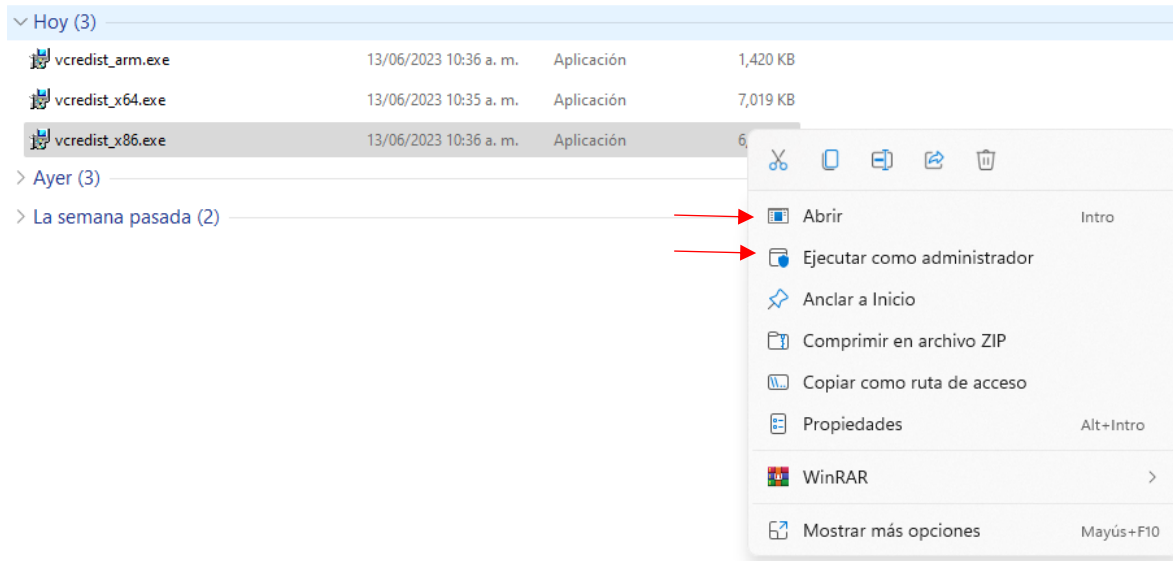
Hoy (3)

| | | | |
|---|---|---|---|
| vcredist_arm.exe | 13/06/2023 10:36 a. m. | Aplicación | 1,420 KB |
| vcredist_x64.exe | 13/06/2023 10:35 a. m. | Aplicación | 7,019 KB |
| vcredist_x86.exe | 13/06/2023 10:36 a. m. | Aplicación | 6,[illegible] |

Ayer (3)

La semana pasada (2)

Abrir Intro
Ejecutar como administrador
Anclar a Inicio
Comprimir en archivo ZIP
Copiar como ruta de acceso
Propiedades Alt+Intro
WinRAR
Mostrar más opciones Mayús+F10